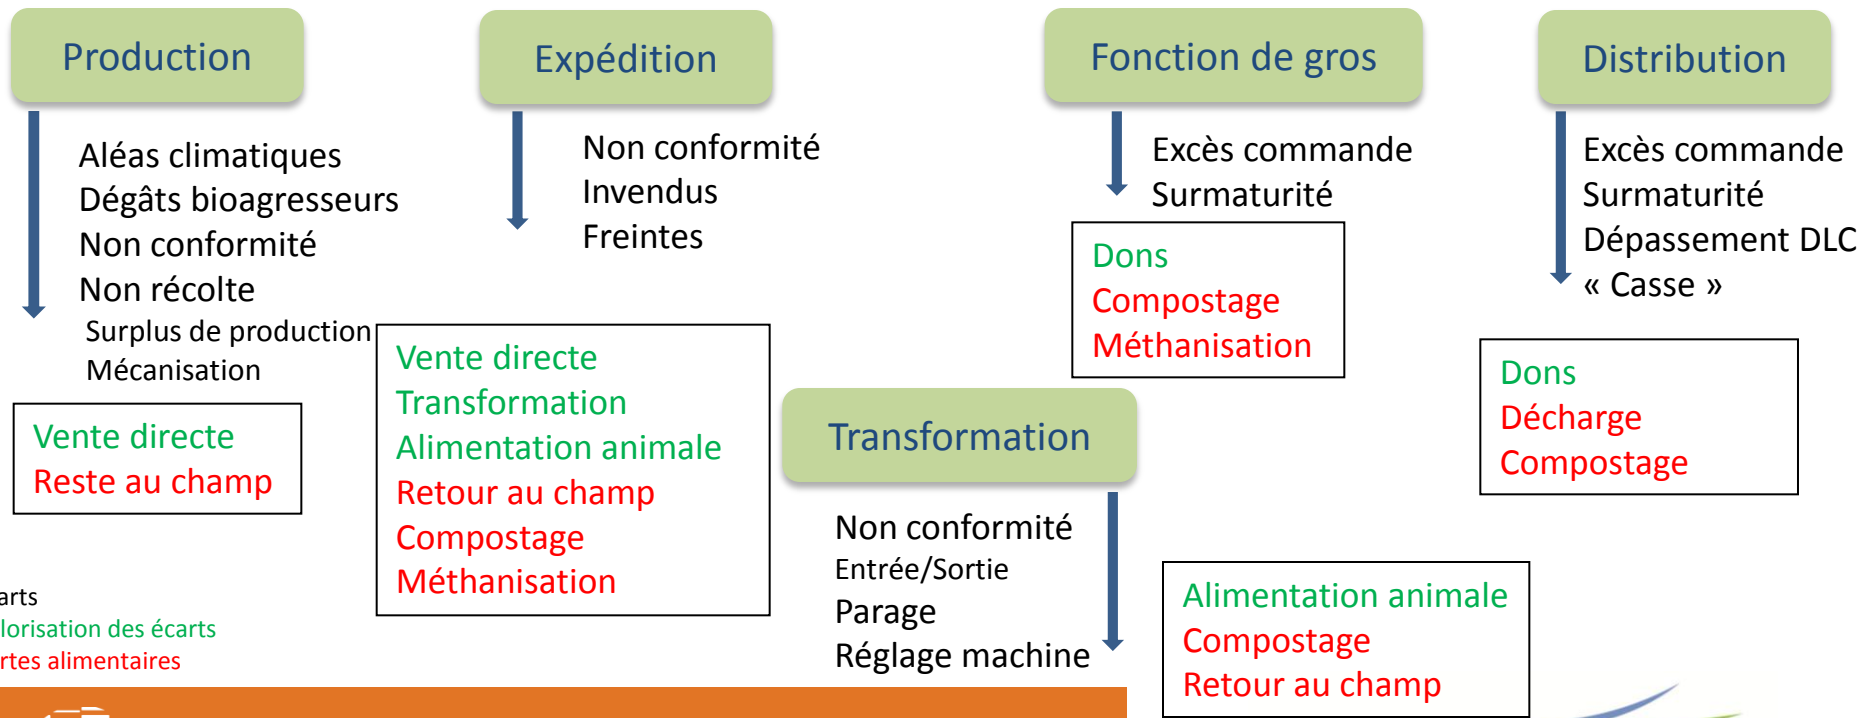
Production

Aléas climatiques
Dégâts bioagresseurs
Non conformité
Non récolte
Surplus de production
Mécanisation

Vente directe
Reste au champ

Expédition

Non conformité
Invendus
Freintes

Vente directe
Transformation
Alimentation animale
Retour au champ
Compostage
Méthanisation

Fonction de gros

Excès commande
Surmaturité

Dons
Compostage
Méthanisation

Transformation

Non conformité
Entrée/Sortie
Parage
Réglage machine

Alimentation animale
Compostage
Retour au champ

Distribution

Excès commande
Surmaturité
Dépassement DLC
« Casse »

Dons
Décharge
Compostage

arts
lorisation des écarts
rtes alimentaires